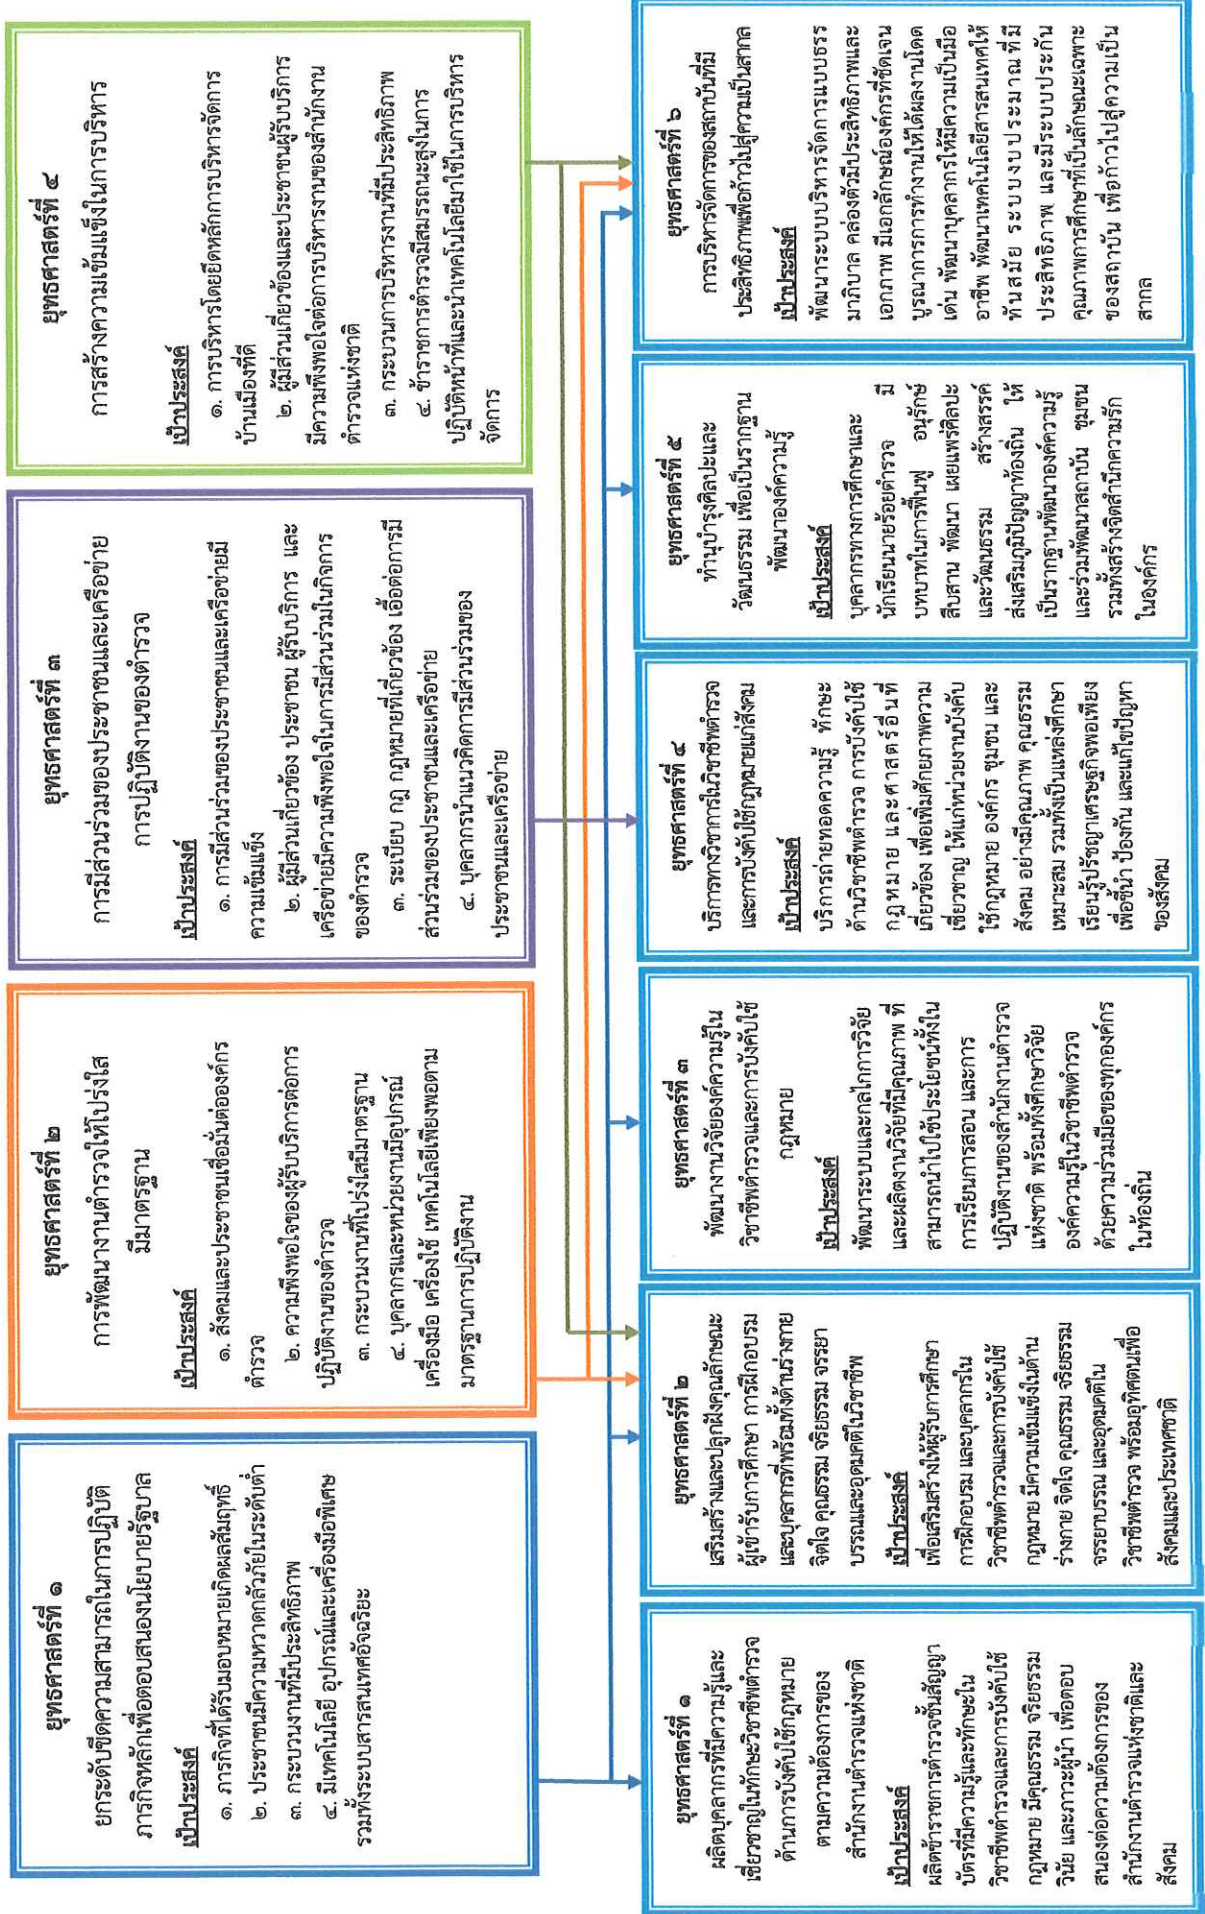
ยุทธศาสตร์ที่ ๑
ยกระดับขีดความสามารถในการปฏิบัติภารกิจหลักเพื่อตอบสนองนโยบายรัฐบาล
เป้าประสงค์
๑. ภารกิจที่ได้รับมอบหมายเกิดผลสัมฤทธิ์
๒. ประชาชนมีความหวาดกลัวภัยในระดับต่ำ
๓. กระบวนงานที่มีประสิทธิภาพ
๔. มีเทคโนโลยี อุปกรณ์และเครื่องมือพิเศษรวมทั้งระบบสารสนเทศที่ทันสมัย

ยุทธศาสตร์ที่ ๒
การพัฒนางานตำรวจให้โปร่งใสมีมาตรฐาน
เป้าประสงค์
๑. สังคมและประชาชนเชื่อมั่นต่อองค์กรตำรวจ
๒. ความพึงพอใจของผู้รับบริการต่อการปฏิบัติงานของตำรวจ
๓. กระบวนงานที่โปร่งใสมีมาตรฐาน
๔. บุคลากรและหน่วยงานมีอุปกรณ์ เครื่องมือ เครื่องใช้ เทคโนโลยีเพียงพอตามมาตรฐานการปฏิบัติงาน

ยุทธศาสตร์ที่ ๓
การมีส่วนร่วมของประชาชนและเครือข่ายการปฏิบัติงานของตำรวจ
เป้าประสงค์
๑. การมีส่วนร่วมของประชาชนและเครือข่ายมีความเข้มแข็ง
๒. ผู้มีส่วนเกี่ยวข้อง ประชาชน ผู้รับบริการ และเครือข่ายมีความพึงพอใจในการมีส่วนร่วมในกิจการของตำรวจ
๓. ระเบียบ กฎ กฎหมายที่เกี่ยวข้อง เอื้อต่อการมีส่วนร่วมของประชาชนและเครือข่าย
๔. บุคลากรนำแนวคิดการมีส่วนร่วมของประชาชนและเครือข่าย

ยุทธศาสตร์ที่ ๔
การสร้างความเข้มแข็งในการบริหาร
เป้าประสงค์
๑. การบริหารโดยยึดหลักการบริหารจัดการบ้านเมืองที่ดี
๒. ผู้มีส่วนเกี่ยวข้องและประชาชนผู้รับบริการมีความพึงพอใจต่อการบริหารงานของสำนักงานตำรวจแห่งชาติ
๓. กระบวนการบริหารงานที่มีประสิทธิภาพ
๔. ข้าราชการตำรวจมีสมรรถนะสูงในการปฏิบัติหน้าที่และนำเทคโนโลยีมาใช้ในการบริหารจัดการ

ยุทธศาสตร์ที่ ๑
ผลิตบุคลากรที่มีความรู้และเชี่ยวชาญในทักษะวิชาชีพตำรวจด้านการบังคับใช้กฎหมายตามความต้องการของสำนักงานตำรวจแห่งชาติ
เป้าประสงค์
ผลิตข้าราชการตำรวจชั้นสัญญาบัตรที่มีความรู้และทักษะในวิชาชีพตำรวจและการบังคับใช้กฎหมาย มีคุณธรรม จริยธรรม วินัย และภาวะผู้นำ เพื่อตอบสนองต่อความต้องการของสำนักงานตำรวจแห่งชาติและสังคม

ยุทธศาสตร์ที่ ๒
เสริมสร้างและปลูกฝังคุณลักษณะผู้เข้ารับการศึกษา การฝึกอบรมและบุคลากรที่พร้อมทั้งด้านร่างกาย จิตใจ คุณธรรม จริยธรรม จรรยาบรรณและอุดมคติในวิชาชีพ
เป้าประสงค์
เพื่อเสริมสร้างให้ผู้รับการศึกษา การฝึกอบรม และบุคลากรในวิชาชีพตำรวจและการบังคับใช้กฎหมาย มีความเข้มแข็งในด้านร่างกาย จิตใจ คุณธรรม จริยธรรม จรรยาบรรณ และอุดมคติในวิชาชีพตำรวจ พร้อมอุทิศตนเพื่อสังคมและประเทศชาติ

ยุทธศาสตร์ที่ ๓
พัฒนางานวิจัยองค์ความรู้ในวิชาชีพตำรวจและการบังคับใช้กฎหมาย
เป้าประสงค์
พัฒนาระบบและกลไกการวิจัยและผลิตงานวิจัยที่มีคุณภาพ ที่สามารถนำไปใช้ประโยชน์ทั้งในการเรียนการสอน และการปฏิบัติงานของสำนักงานตำรวจแห่งชาติ พร้อมทั้งศึกษาวิจัยองค์ความรู้ในวิชาชีพตำรวจด้วยความร่วมมือของทุกองค์กรในท้องถิ่น

ยุทธศาสตร์ที่ ๔
บริการทางวิชาการในวิชาชีพตำรวจและการบังคับใช้กฎหมายแก่สังคม
เป้าประสงค์
บริการถ่ายทอดความรู้ ทักษะด้านวิชาชีพตำรวจ การบังคับใช้กฎหมาย และศาสตร์อื่นที่เกี่ยวข้อง เพื่อเพิ่มศักยภาพความเชี่ยวชาญ ให้แก่หน่วยงานบังคับใช้กฎหมาย องค์กร ชุมชน และสังคม อย่างมีคุณภาพ คุณธรรม เหมาะสม รวมทั้งเป็นแหล่งศึกษาเรียนรู้ปรัชญาเศรษฐกิจพอเพียงเพื่อชี้นำ ป้องกัน และแก้ไขปัญหาของสังคม

ยุทธศาสตร์ที่ ๕
ทำนุบำรุงศิลปะและวัฒนธรรม เพื่อเป็นรากฐานพัฒนาองค์ความรู้
เป้าประสงค์
บุคลากรทางการศึกษาและนักเรียนนายร้อยตำรวจ มีบทบาทในการฟื้นฟู อนุรักษ์ สืบสาน พัฒนา เผยแพร่ศิลปะและวัฒนธรรม สร้างสรรค์ส่งเสริมภูมิปัญญาท้องถิ่น ให้เป็นรากฐานพัฒนาองค์ความรู้และร่วมพัฒนาสถาบัน ชุมชน รวมทั้งสร้างจิตสำนึกความรักในองค์กร

ยุทธศาสตร์ที่ ๖
การบริหารจัดการของสถาบันที่มีประสิทธิภาพเพื่อก้าวไปสู่ความเป็นสากล
เป้าประสงค์
พัฒนาระบบบริหารจัดการแบบธรรมาภิบาล คล่องตัวมีประสิทธิภาพที่ชัดเจน เอกภาพ มีเอกลักษณ์ขององค์กรที่โดดเด่น พัฒนาบุคลากรให้มีความเป็นมืออาชีพ พัฒนาเทคโนโลยีสารสนเทศให้ทันสมัย ระบบงบประมาณที่มีประสิทธิภาพ และมีระบบประกันคุณภาพการศึกษาที่เป็นลักษณะเฉพาะของสถาบัน เพื่อก้าวไปสู่ความเป็นสากล